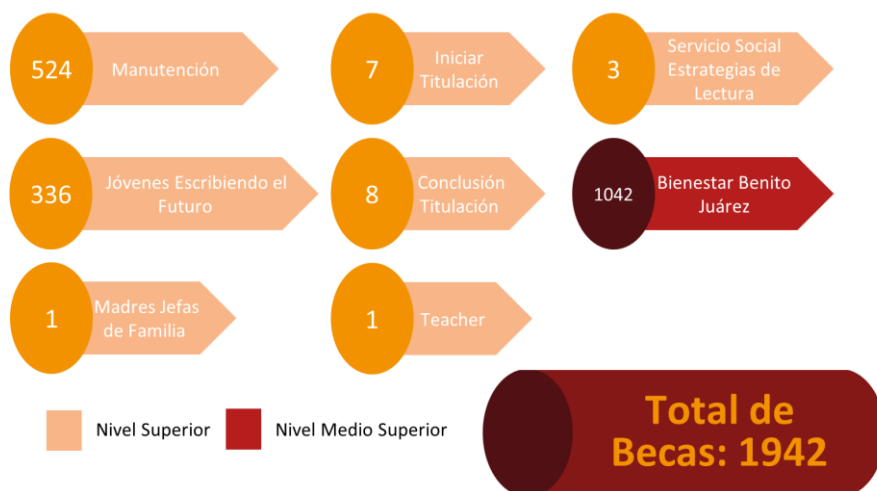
524 Manutención

7 Iniciar Titulación

3 Servicio Social Estrategias de Lectura

336 Jóvenes Escribiendo el Futuro

8 Conclusión Titulación

1042 Bienestar Benito Juárez

1 Madres Jefas de Familia

1 Teacher

Nivel Superior

Nivel Medio Superior

Total de Becas: 1942